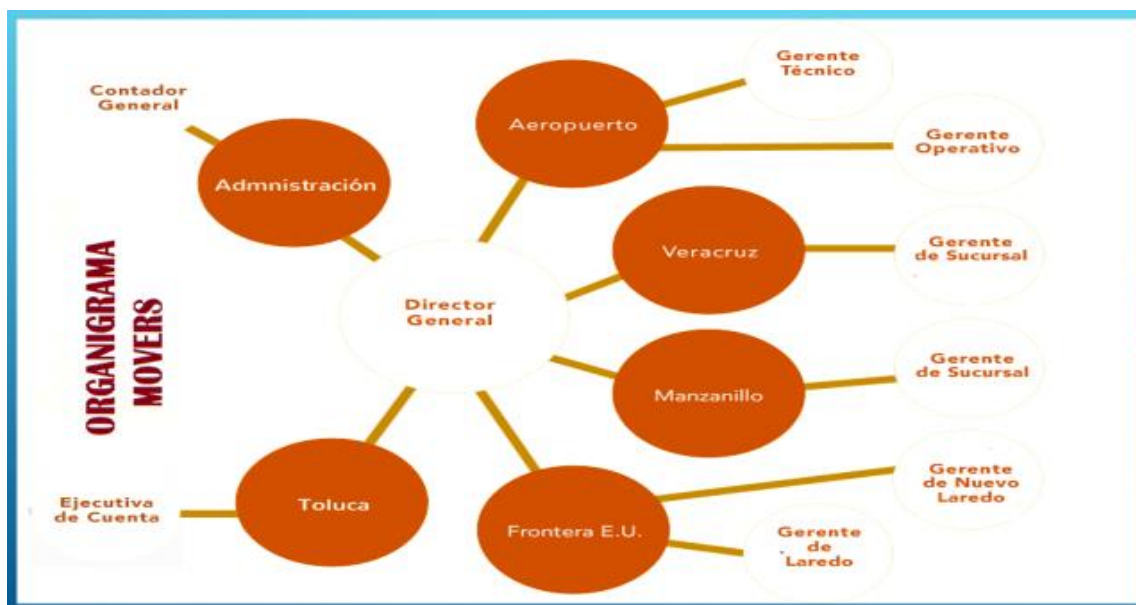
ORGANIGRAMA MOVERS

Contador General

Admnistración

Aeropuerto

Gerente Técnico

Gerente Operativo

Director General

Veracruz

Gerente de Sucursal

Manzanillo

Gerente de Sucursal

Toluca

Ejecutiva de Cuenta

Frontera E.U.

Gerente de Nuevo Laredo

Gerente de Laredo